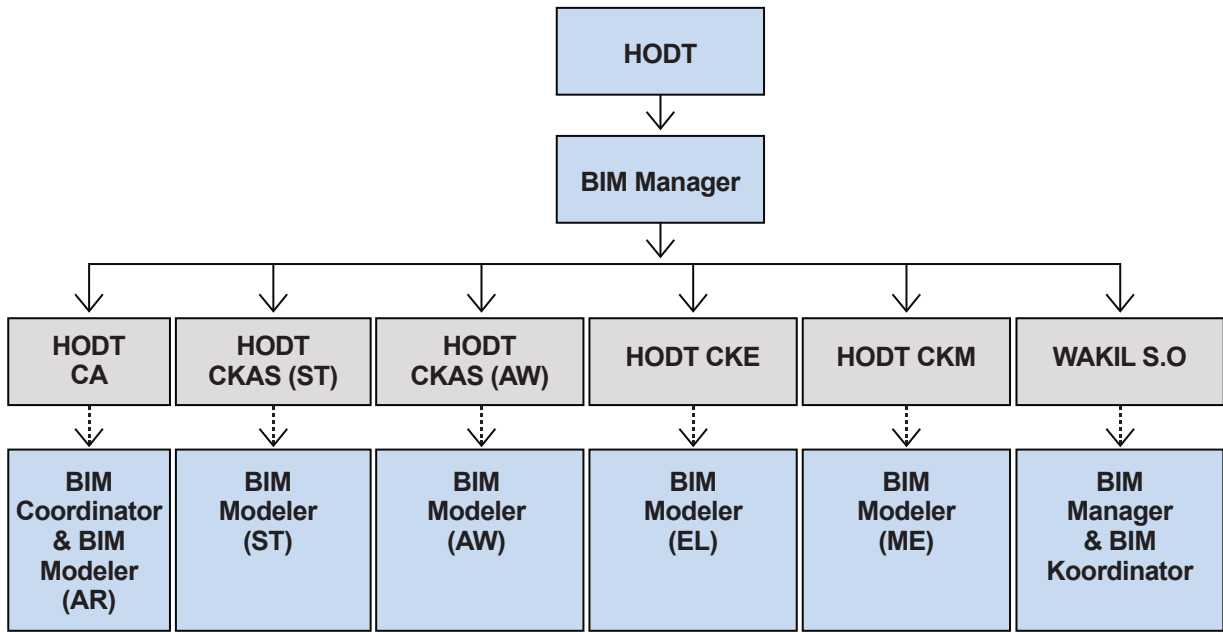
HODT

BIM Manager

HODT CA

HODT CKAS (ST)

HODT CKAS (AW)

HODT CKE

HODT CKM

WAKIL S.O

BIM Coordinator & BIM Modeler (AR)

BIM Modeler (ST)

BIM Modeler (AW)

BIM Modeler (EL)

BIM Modeler (ME)

BIM Manager & BIM Koordinator